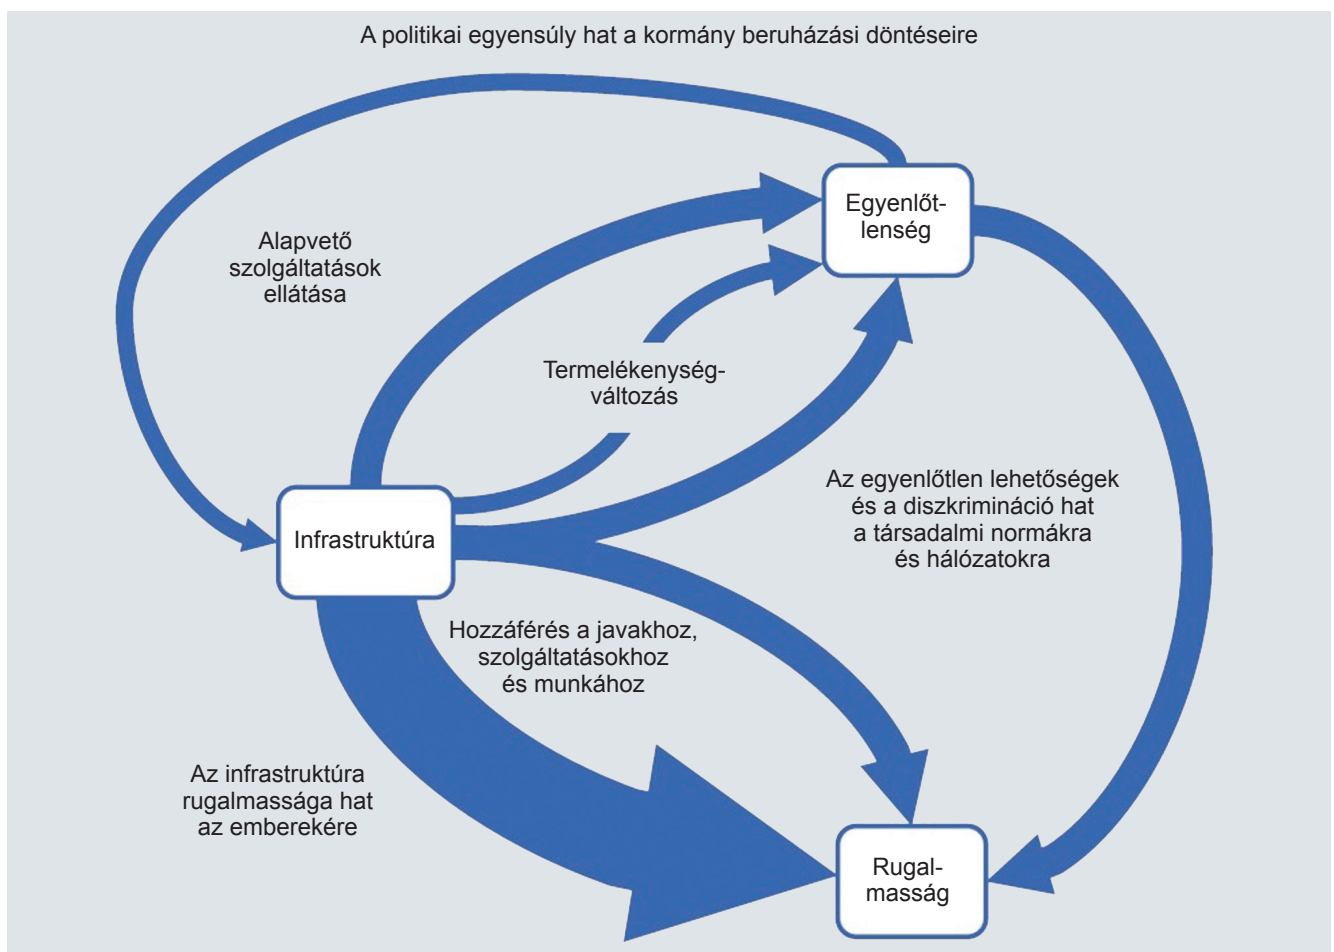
A politikai egyensúly hat a kormány beruházási döntéseire

Egyenlőtlenség

Alapvető szolgáltatások ellátása

Termelékenységváltozás

Az egyenlőtlen lehetőségek és a diszkrimináció hat a társadalmi normákra és hálózatokra

Infrastruktúra

Hozzáférés a javakhoz, szolgáltatásokhoz és munkához

Az infrastruktúra rugalmassága hat az emberekére

Rugalmasság